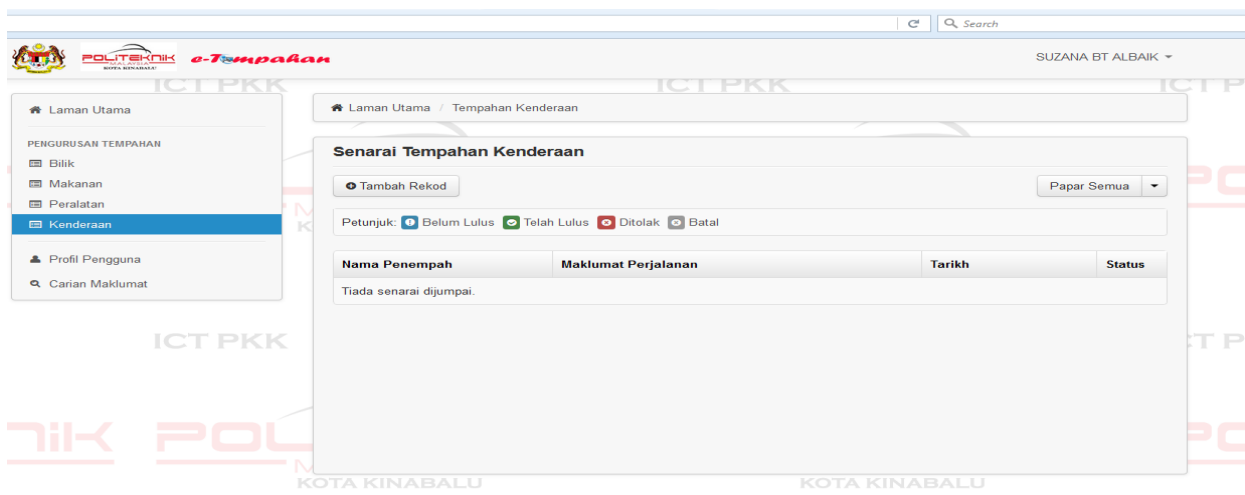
Search

POLITEKNIK MALAYSIA KOTA KINABALU e-Tempahan

SUZANA BT ALBAIK

ICT PKK

Laman Utama

PENGURUSAN TEMPAHAN
Bilik
Makanan
Peralatan
Kenderaan

Profil Pengguna
Carian Maklumat

Laman Utama / Tempahan Kenderaan

Senarai Tempahan Kenderaan

Tambah Rekod

Papar Semua

Petunjuk: Belum Lulus Telah Lulus Ditolak Batal

| Nama Penempah | Maklumat Perjalanan | Tarikh | Status |
|---|---|---|---|
| Tiada senarai dijumpai. | | | |

ICT PKK

KOTA KINABALU

KOTA KINABALU